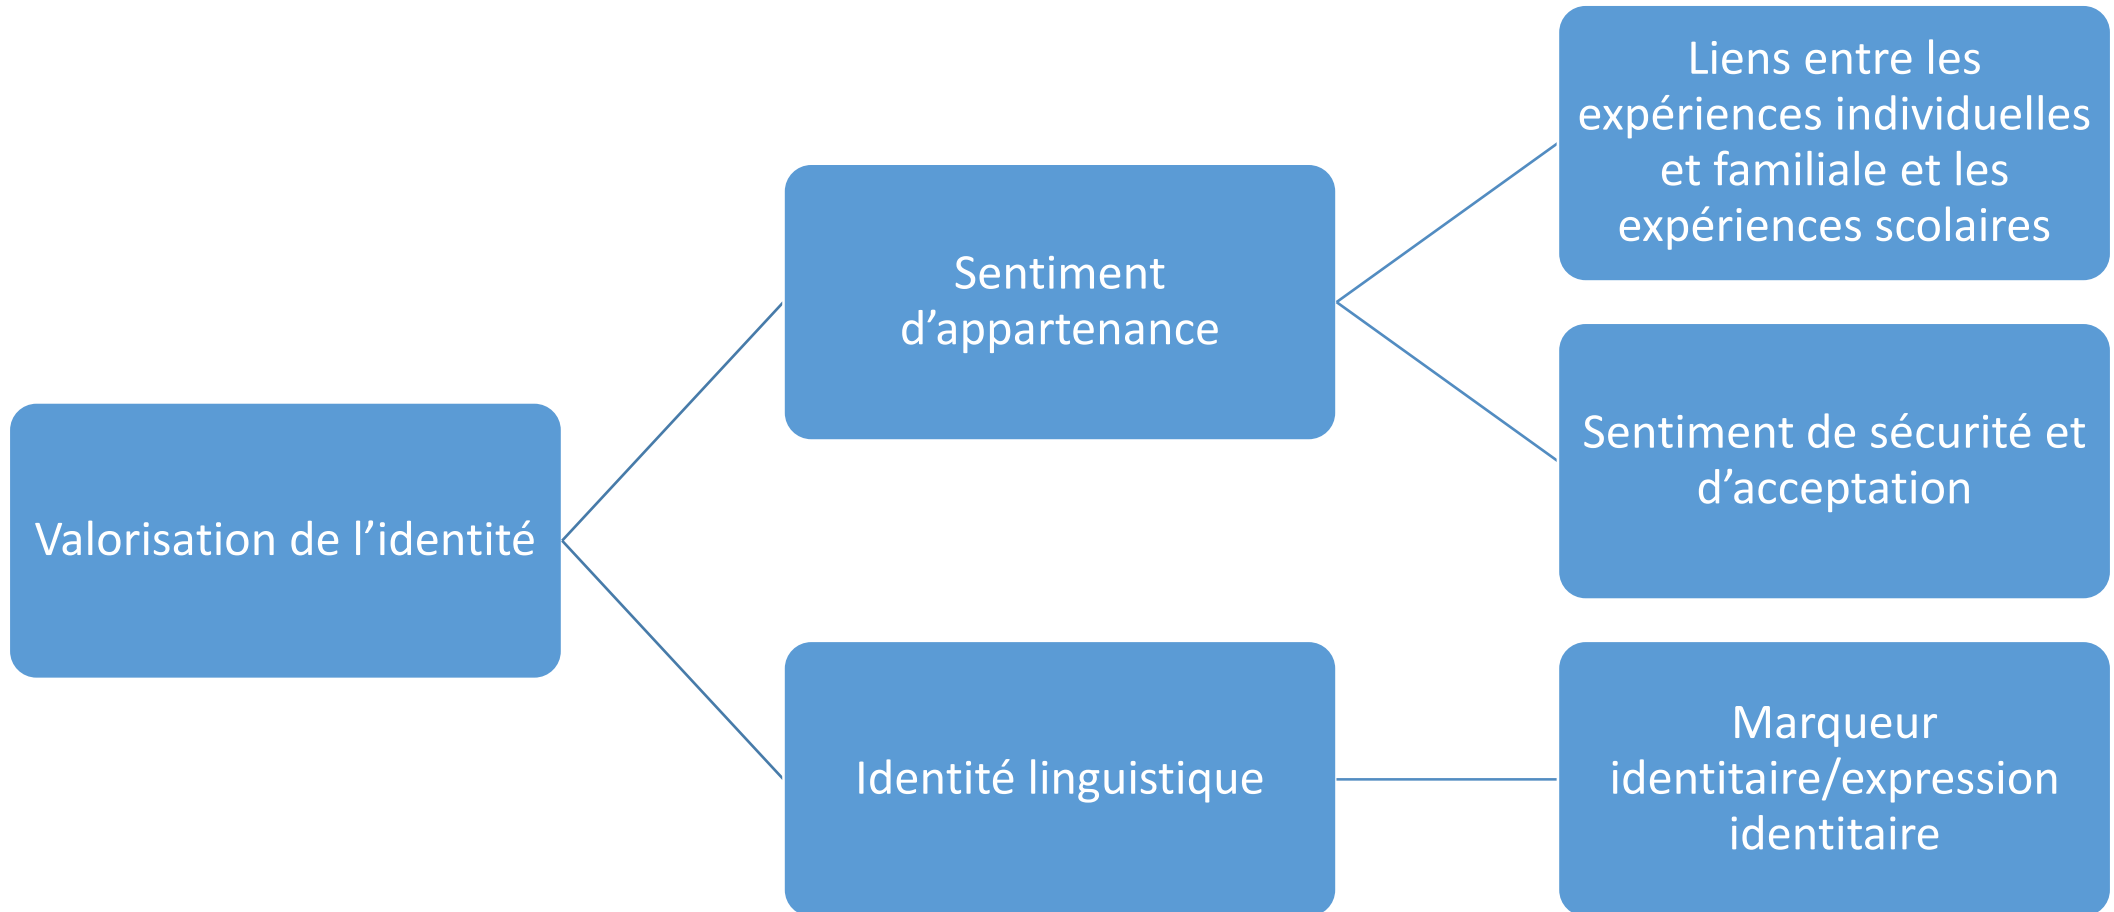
Valorisation de l’identité

Sentiment d’appartenance

Liens entre les expériences individuelles et familiale et les expériences scolaires

Sentiment de sécurité et d’acceptation

Identité linguistique

Marqueur identitaire/expression identitaire